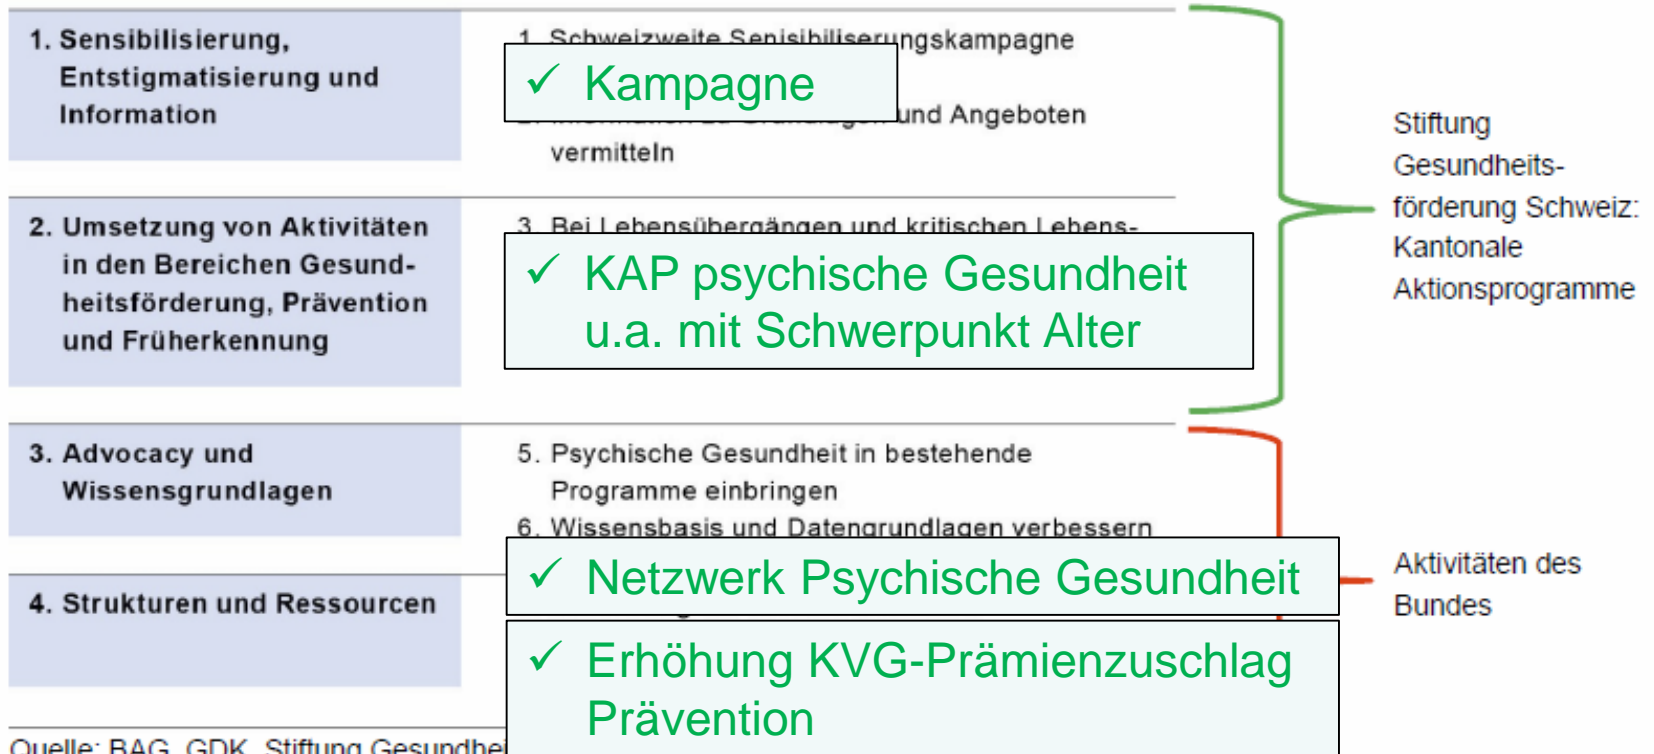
1. Sensibilisierung, Entstigmatisierung und Information

1. Schweizweite Senisibiliserungskampagne

✓ Kampagne

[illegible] und Angeboten vermitteln

2. Umsetzung von Aktivitäten in den Bereichen Gesundheitsförderung, Prävention und Früherkennung

3. Bei Lebensübergängen und kritischen Lebens-

✓ KAP psychische Gesundheit u.a. mit Schwerpunkt Alter

Stiftung Gesundheitsförderung Schweiz: Kantonale Aktionsprogramme

3. Advocacy und Wissensgrundlagen

5. Psychische Gesundheit in bestehende Programme einbringen

6. Wissensbasis und Datengrundlagen verbessern

✓ Netzwerk Psychische Gesundheit

4. Strukturen und Ressourcen

✓ Erhöhung KVG-Prämienzuschlag Prävention

Aktivitäten des Bundes

Quelle: BAG, GDK, Stiftung Gesundhei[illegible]